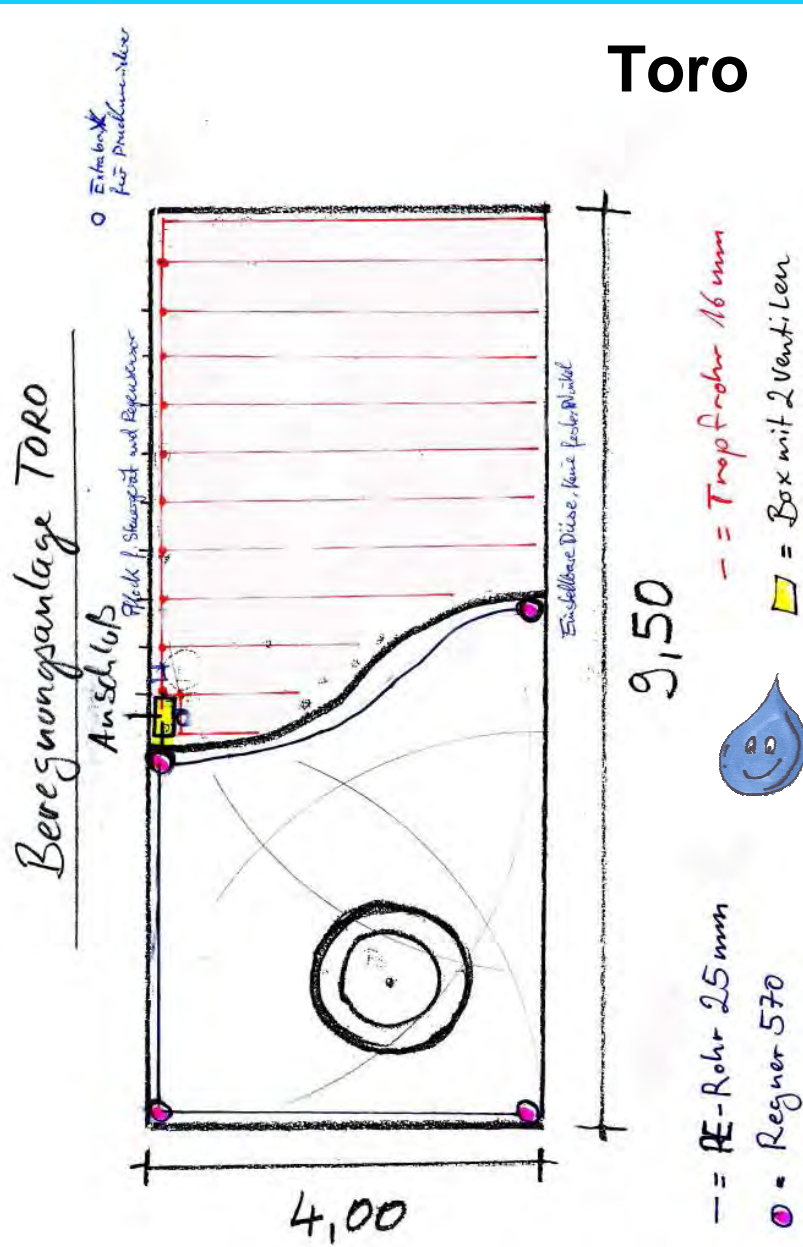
Toro

Beregnungsanlage TORO

Anschluß

Pfeck f. Steuergerät und Regensensor

Einstellbare Düse, keine Festen Winkel

○ Extraboxen für Druckminderer

9,50

4,00

— = PE-Rohr 25mm

● = Regner 570

— = Tropfrohr 16mm

▭ = Box mit 2 Ventilen